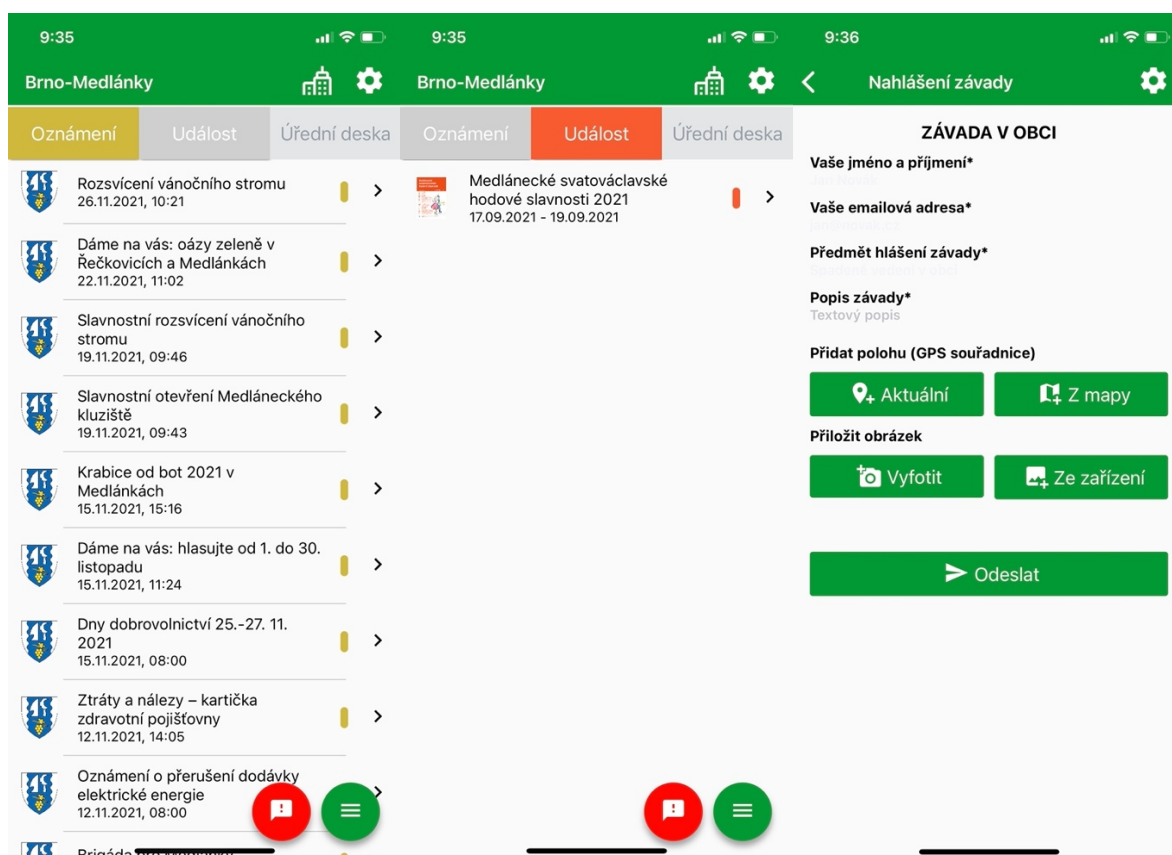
9:35

Brno-Medlánky

Oznámení | Událost | Úřední deska

Rozsvícení vánočního stromu
26.11.2021, 10:21

Dáme na vás: oázy zeleně v Řečkovicích a Medlánkách
22.11.2021, 11:02

Slavnostní rozsvícení vánočního stromu
19.11.2021, 09:46

Slavnostní otevření Medláneckého kluziště
19.11.2021, 09:43

Krabice od bot 2021 v Medlánkách
15.11.2021, 15:16

Dáme na vás: hlasujte od 1. do 30. listopadu
15.11.2021, 11:24

Dny dobrovolnictví 25.-27. 11. 2021
15.11.2021, 08:00

Ztráty a nálezy – kartička zdravotní pojišťovny
12.11.2021, 14:05

Oznámení o přerušení dodávky elektrické energie
12.11.2021, 08:00

Brigáda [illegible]

9:35

Brno-Medlánky

Oznámení | Událost | Úřední deska

Medlánecké svatováclavské hodové slavnosti 2021
17.09.2021 - 19.09.2021

9:36

Nahlášení závady

ZÁVADA V OBCI

Vaše jméno a příjmení*
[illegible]

Vaše emailová adresa*
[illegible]

Předmět hlášení závady*
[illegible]

Popis závady*
Textový popis

Přidat polohu (GPS souřadnice)

Aktuální | Z mapy

Přiložit obrázek

Vyfotit | Ze zařízení

Odeslat